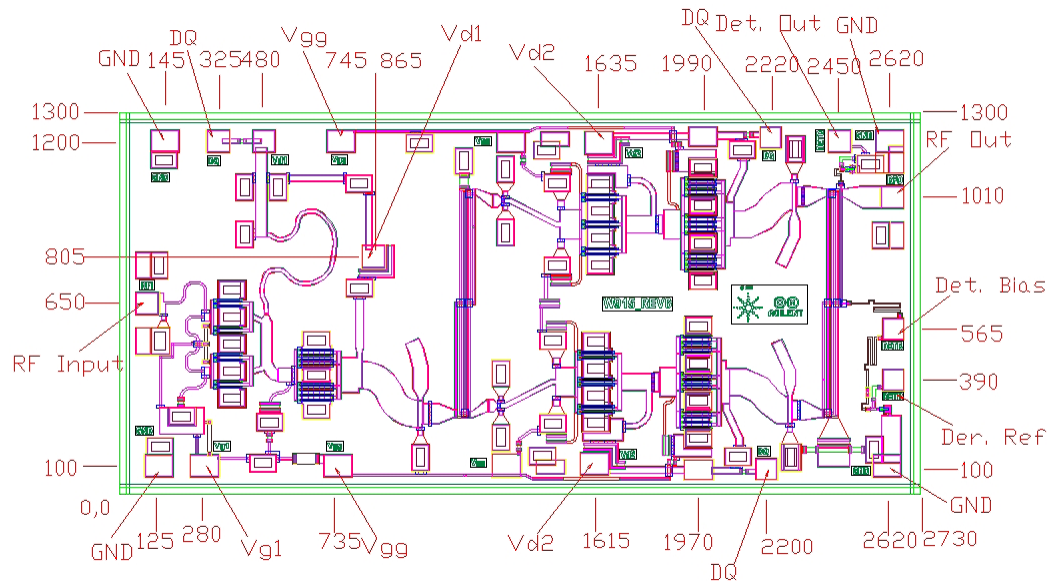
GND 145 DQ 325 480 Vgg 745 865 Vd1 Vd2 1635 1990 DQ 2220 Det. Out 2450 GND 2620

1300 1200 1300 RF Out 1010

805 650 RF Input

V015_REV0

Det. Bias 565 390 Der. Ref

100 100

0,0 GND 125 280 Vg1 735 Vgg Vd2 1615 1970 DQ 2200 2620 2730 GND